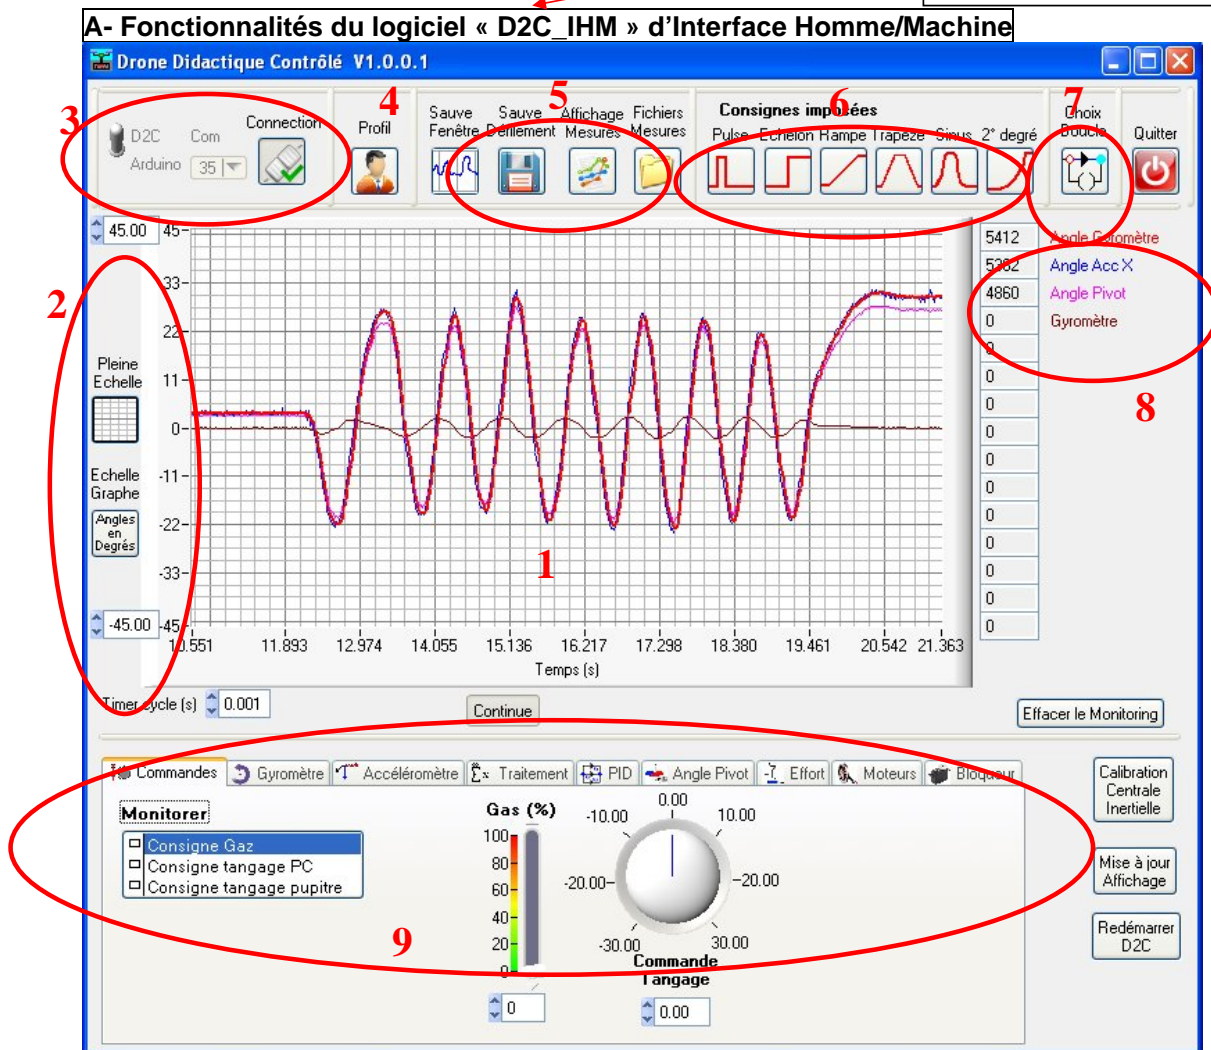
A- Fonctionnalités du logiciel « D2C_IHM » d'Interface Homme/Machine

Drone Didactique Contrôlé V1.0.0.1

3 D2C Arduino Com 35 Connection

4 Profil

5 Sauve Fenêtre Sauve Défilement Affichage Mesures Fichiers Mesures

6 Consignes imposées Pulse Echelon Rampe Trapeze Sinus 2° degré

7 Choix Boucle

Quitter

45.00

2 Pleine Echelle

Echelle Graphe

Angles en Degrés

-45.00

45 33 22 11 0 -11 -22 -33 -45

1

10.551 11.893 12.974 14.055 15.136 16.217 17.298 18.380 19.461 20.542 21.363

Temps (s)

Timer cycle (s) 0.001

Continue

| 5412 | Angle Gyromètre |
|---|---|
| 5262 | Angle Acc X |
| 4860 | Angle Pivot |
| 0 | Gyromètre |
| 0 | |
| 0 | |
| 0 | |
| 0 | |
| 0 | |
| 0 | |
| 0 | |
| 0 | |
| 0 | |
| 0 | |
| 0 | |

8

Effacer le Monitoring

Commandes Gyromètre Accéléromètre Traitement PID Angle Pivot Effort Moteurs Bloqueur

Monitorer

Consigne Gaz
Consigne tangage PC
Consigne tangage pupitre

Gas (%)
100 80 60 40 20 0

0

0.00 -10.00 10.00 -20.00 -20.00 -30.00 30.00

Commande Tangage

0.00

9

Calibration Centrale Inertielle

Mise à jour Affichage

Redémarrer D2C